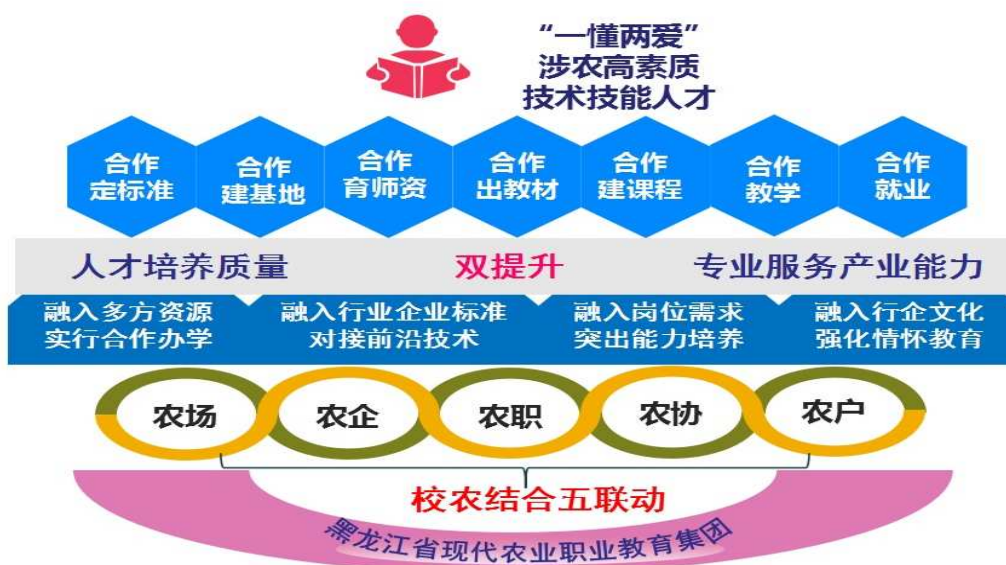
"一懂两爱"
涉农高素质
技术技能人才

合作
定标准

合作
建基地

合作
育师资

合作
出教材

合作
建课程

合作
教学

合作
就业

人才培养质量　双提升　专业服务产业能力

融入多方资源
实行合作办学

融入行业企业标准
对接前沿技术

融入岗位需求
突出能力培养

融入行企文化
强化情怀教育

农场　农企　农职　农协　农户

校农结合五联动

黑龙江省现代农业职业教育集团